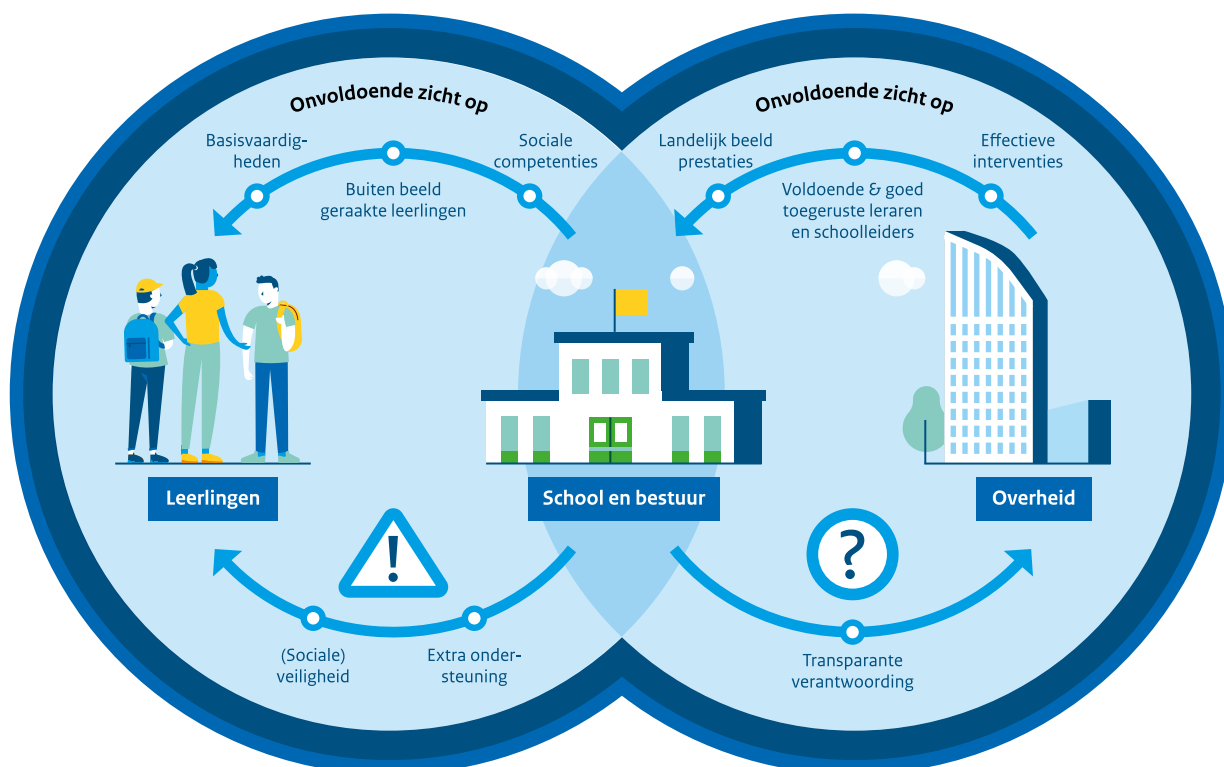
Onvoldoende zicht op

Basisvaardigheden

Buiten beeld geraakte leerlingen

Sociale competenties

Onvoldoende zicht op

Landelijk beeld prestaties

Voldoende & goed toegeruste leraren en schoolleiders

Effectieve interventies

Leerlingen

School en bestuur

Overheid

!

?

(Sociale) veiligheid

Extra ondersteuning

Transparante verantwoording